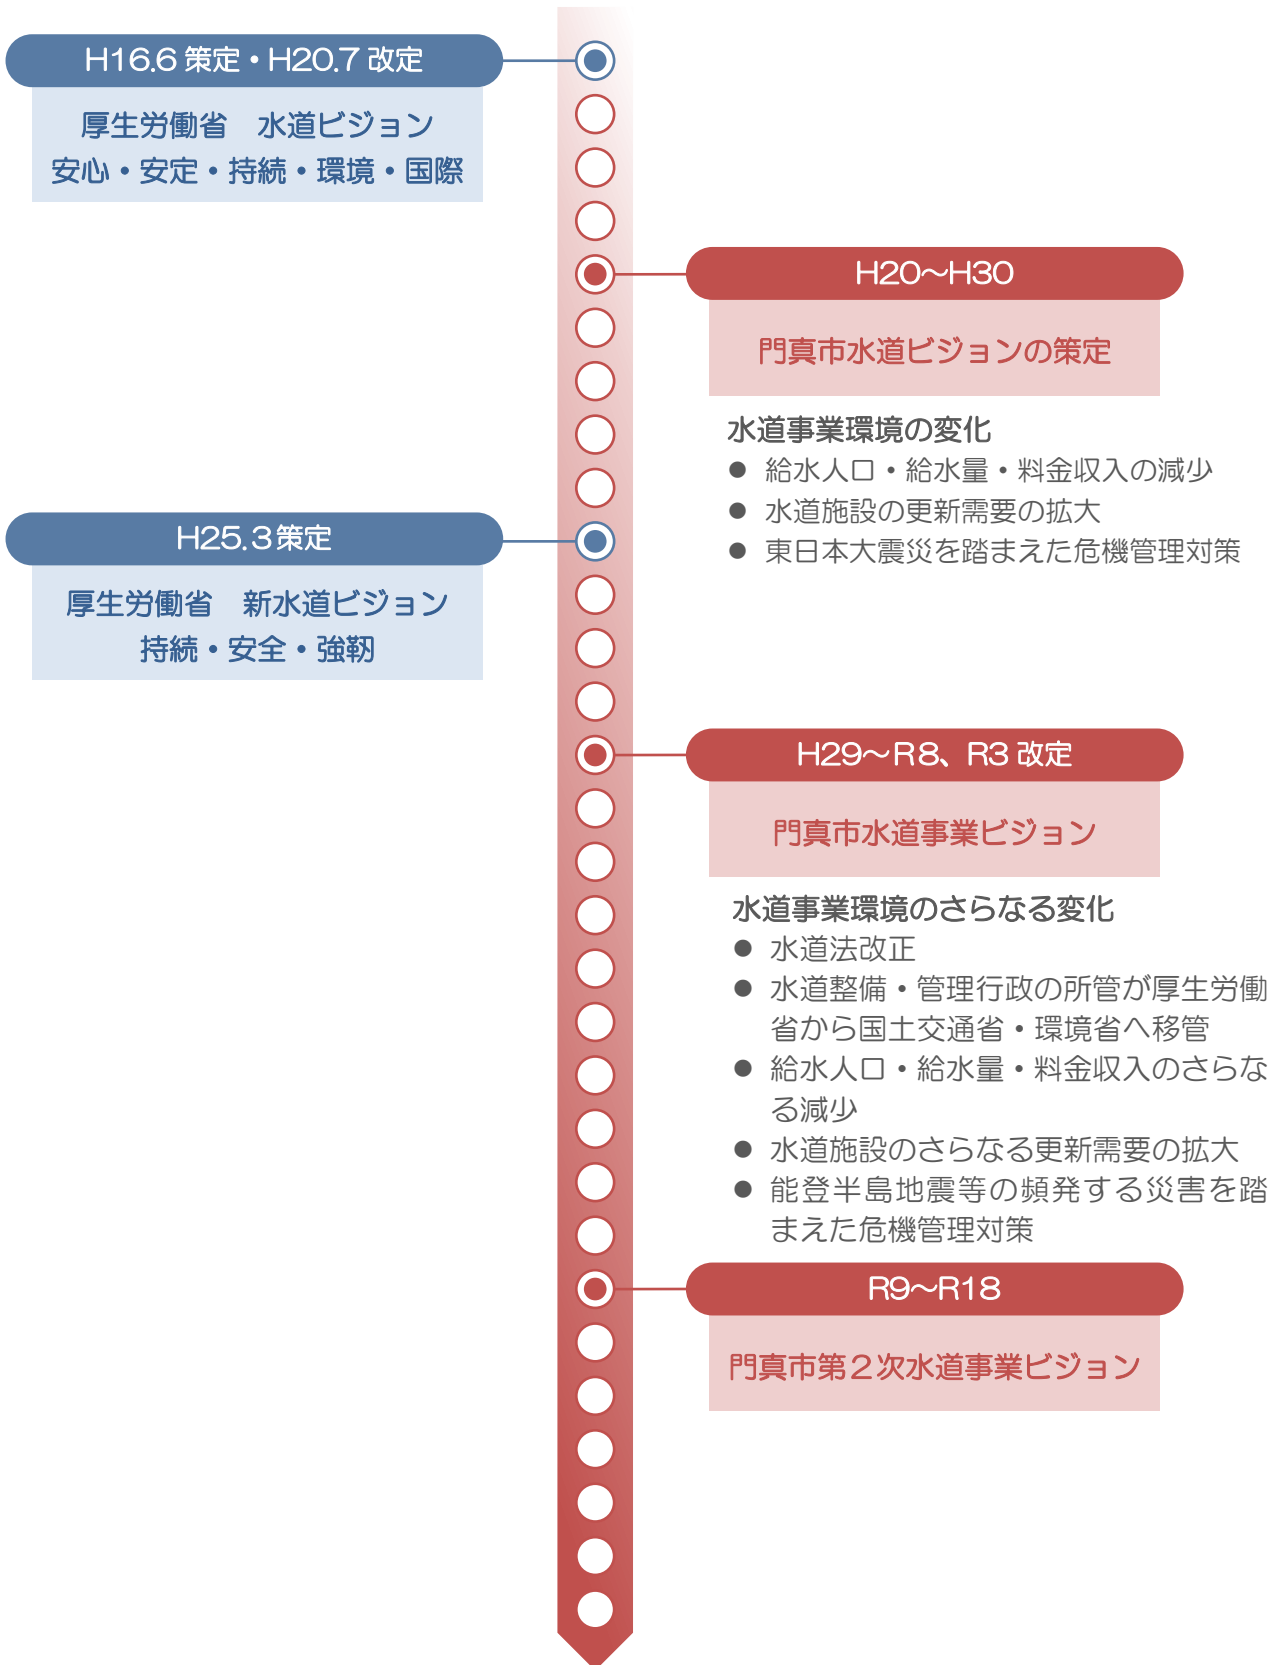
H16.6 策定・H20.7 改定

厚生労働省　水道ビジョン
安心・安定・持続・環境・国際

H20～H30

門真市水道ビジョンの策定

水道事業環境の変化
● 給水人口・給水量・料金収入の減少
● 水道施設の更新需要の拡大
● 東日本大震災を踏まえた危機管理対策

H25.3策定

厚生労働省　新水道ビジョン
持続・安全・強靭

H29～R8、R3 改定

門真市水道事業ビジョン

水道事業環境のさらなる変化
● 水道法改正
● 水道整備・管理行政の所管が厚生労働省から国土交通省・環境省へ移管
● 給水人口・給水量・料金収入のさらなる減少
● 水道施設のさらなる更新需要の拡大
● 能登半島地震等の頻発する災害を踏まえた危機管理対策

R9～R18

門真市第２次水道事業ビジョン